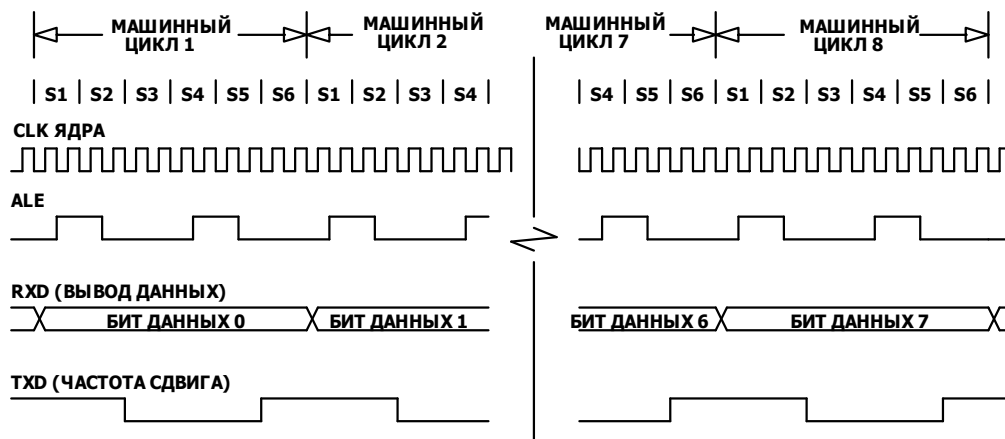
МАШИННЫЙ ЦИКЛ 1

МАШИННЫЙ ЦИКЛ 2

МАШИННЫЙ ЦИКЛ 7

МАШИННЫЙ ЦИКЛ 8

| S1 | S2 | S3 | S4 | S5 | S6 | S1 | S2 | S3 | S4 |

| S4 | S5 | S6 | S1 | S2 | S3 | S4 | S5 | S6 |

CLK ЯДРА

ALE

RXD (ВЫВОД ДАННЫХ)

БИТ ДАННЫХ 0

БИТ ДАННЫХ 1

БИТ ДАННЫХ 6

БИТ ДАННЫХ 7

TXD (ЧАСТОТА СДВИГА)